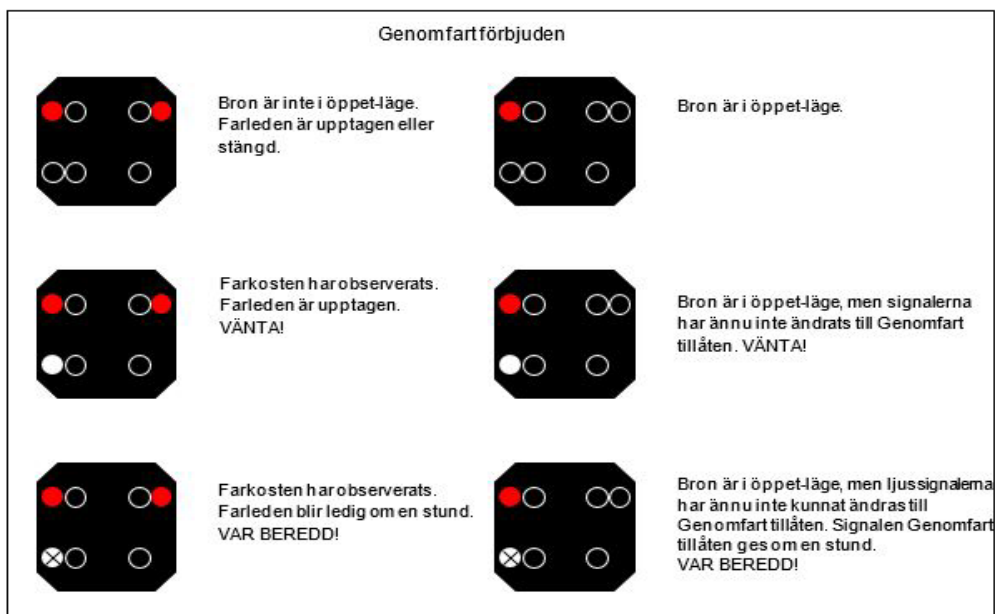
Genomfart förbjuden

Bron är inte i öppet-läge. Farleden är upptagen eller stängd.

Bron är i öppet-läge.

Farkosten har observerats. Farleden är upptagen. VÄNTA!

Bron är i öppet-läge, men signalerna har ännu inte ändrats till Genomfart tillåten. VÄNTA!

Farkosten har observerats. Farleden blir ledig om en stund. VAR BEREDD!

Bron är i öppet-läge, men ljussignalerna har ännu inte kunnat ändras till Genomfart tillåten. Signalen Genomfart tillåten ges om en stund. VAR BEREDD!